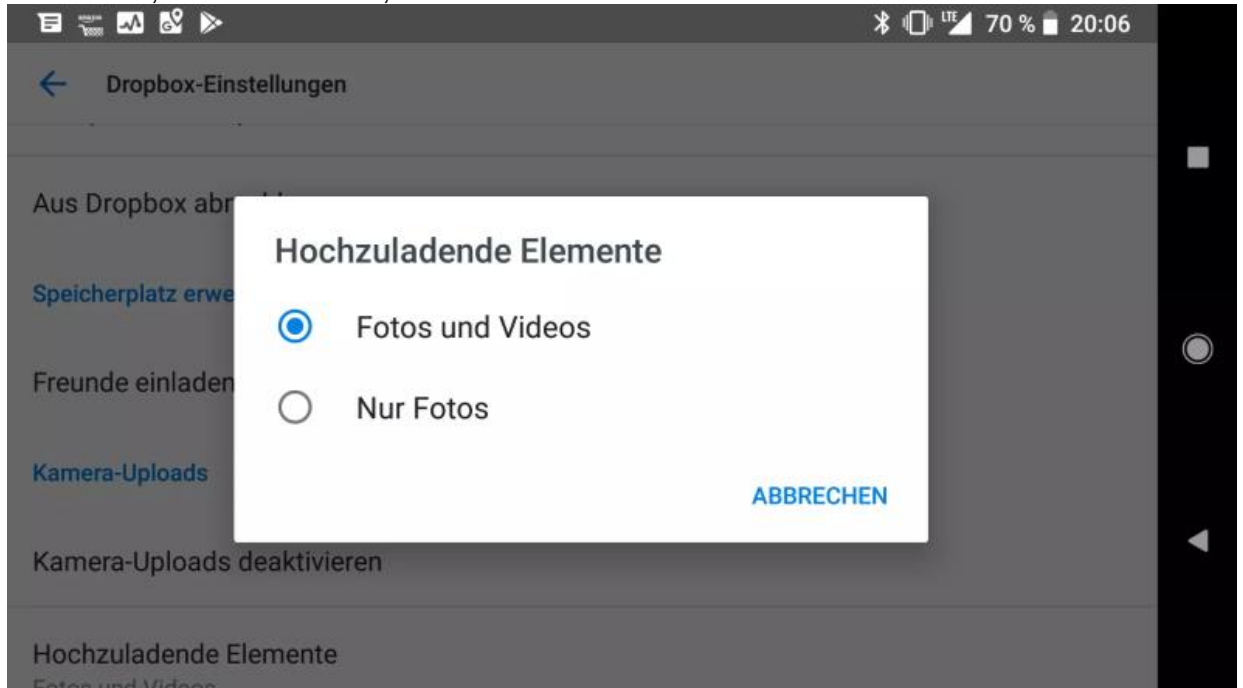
LTE 70 % 20:06

Dropbox-Einstellungen

Aus Dropbox abr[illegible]

Speicherplatz erwe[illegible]

Freunde einladen

Kamera-Uploads

Kamera-Uploads deaktivieren

Hochzuladende Elemente
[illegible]

Hochzuladende Elemente

Fotos und Videos

Nur Fotos

ABBRECHEN